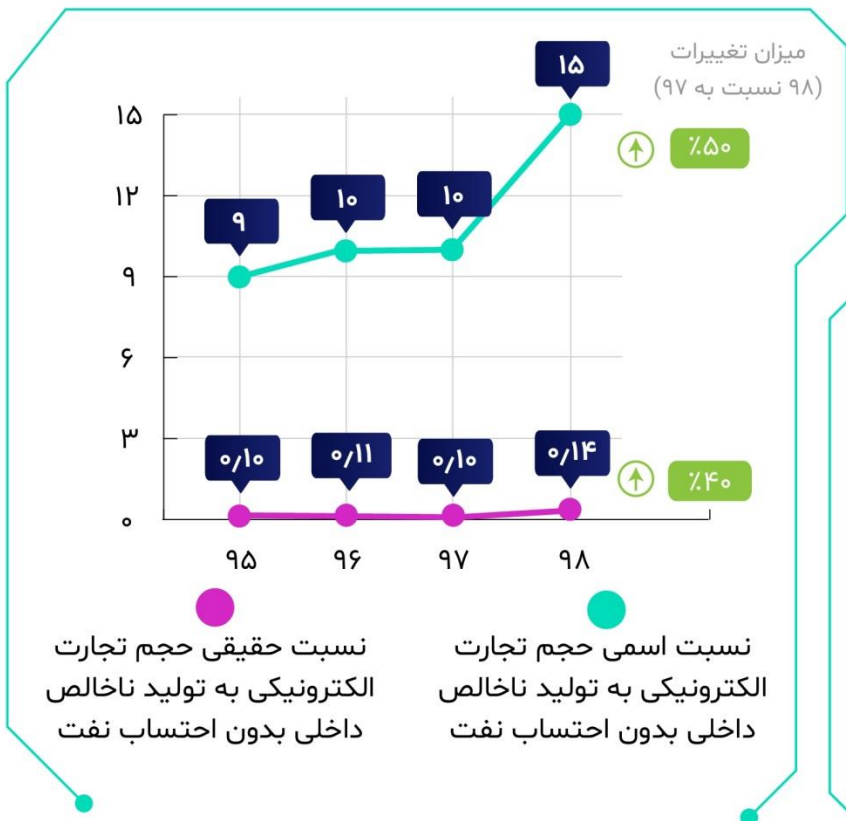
میزان تغییرات
(۹۸ نسبت به ۹۷)

۱۵
۱۲
۹
۶
۳
۰

۱۵
۹
۱۰
۱۰

٪۵۰

۰/۱۰
۰/۱۱
۰/۱۰
۰/۱۴

٪۴۰

۹۵
۹۶
۹۷
۹۸

نسبت اسمی حجم تجارت الکترونیکی به تولید ناخالص داخلی بدون احتساب نفت

نسبت حقیقی حجم تجارت الکترونیکی به تولید ناخالص داخلی بدون احتساب نفت